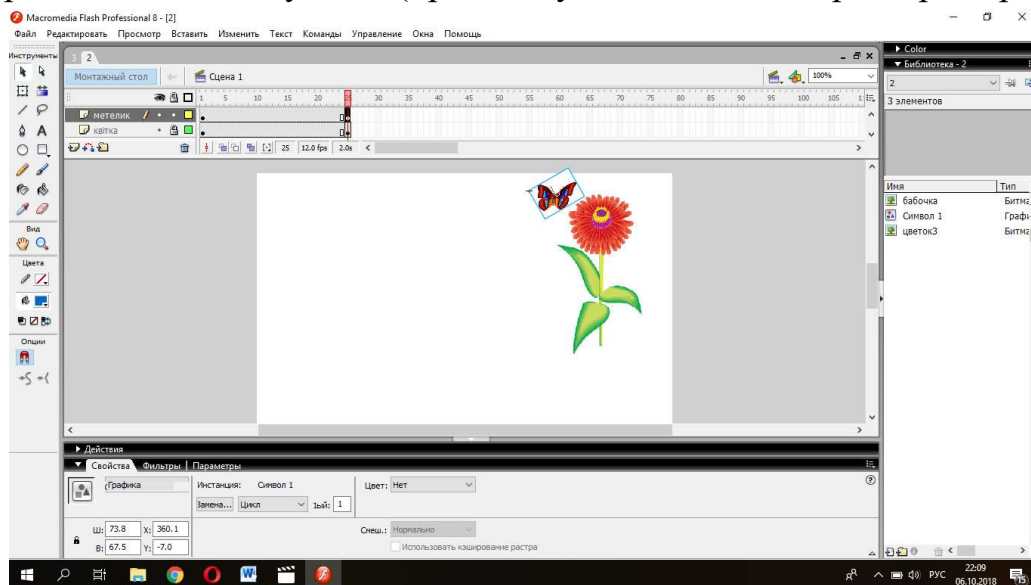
Macromedia Flash Professional 8 - [2]

Файл Редактировать Просмотр Вставить Изменить Текст Команды Управление Окна Помощь

Инструменты

2

Монтажный стол

Сцена 1

100%

1 5 10 15 20 25 30 35 40 45 50 55 60 65 70 75 80 85 90 95 100 105

метелик

квітка

25 12.0 fps 2.0s

Вид

Цвета

Опции

▶ Действия

▼ Свойства Фильтры Параметры

Графика

Инстанция: Символ 1

Замена... Цикл

1ый: 1

Цвет: Нет

Ш: 73.8 X: 360.1

В: 67.5 Y: -7.0

Смеш.: Нормально

Использовать кэширование растра

▶ Color

▼ Библиотека - 2

2

3 элементов

Имя

Тип

бабочка

Битма

Символ 1

Графи

цветок3

Битма

РУС 22:09 06.10.2018